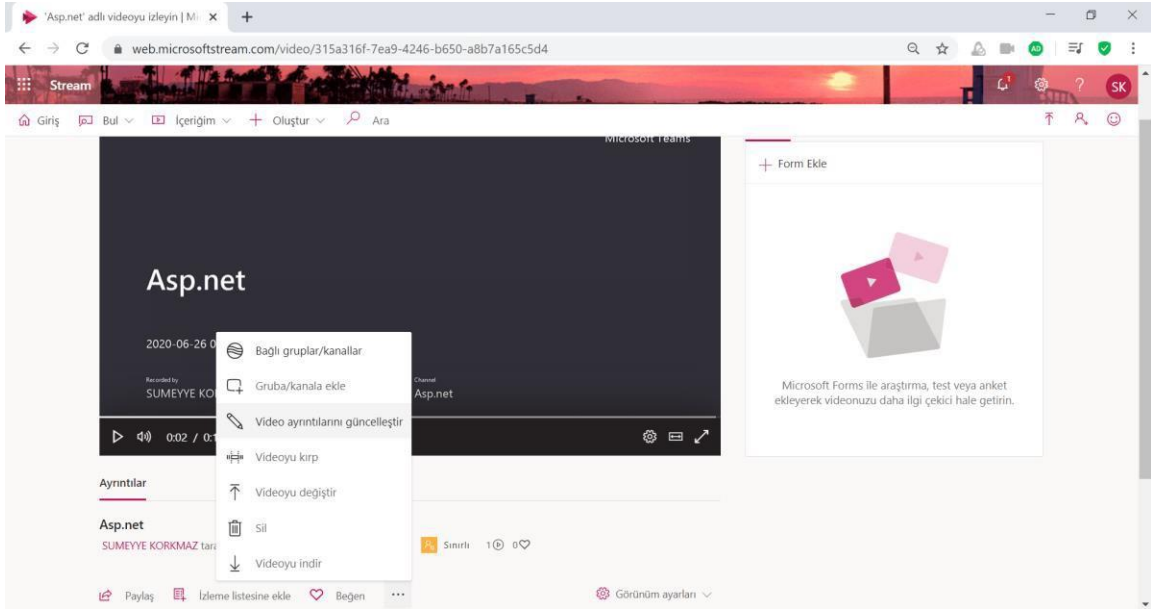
'Asp.net' adlı videoyu izleyin | M ×
+
web.microsoftstream.com/video/315a316f-7ea9-4246-b650-a8b7a165c5d4
AD
Stream
SK
Giriş Bul İçeriğim Oluştur Ara
Microsoft Teams
Asp.net
2020-06-26 0
Recorded by
SUMEYYE KO
Channel
Asp.net
0:02 / 0:1
Bağlı gruplar/kanallar
Gruba/kanala ekle
Video ayrıntılarını güncelleştir
Videoyu kırp
Videoyu değiştir
Sil
Videoyu indir
Ayrıntılar
Asp.net
SUMEYYE KORKMAZ tara
Sınırlı 1 0
Paylaş İzleme listesine ekle Beğen ···
Görünüm ayarları
+ Form Ekle
Microsoft Forms ile araştırma, test veya anket ekleyerek videonuzu daha ilgi çekici hale getirin.